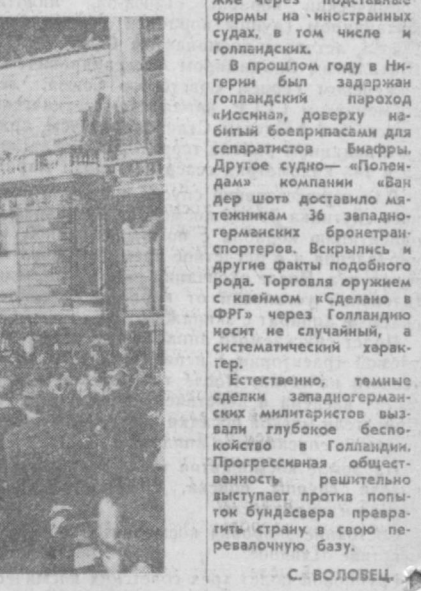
же через подставные фирмы на иностранных судах, в том числе и голландских.

В прошлом году в Нигерии был задержан голландский пароход «Иосина», доверху набитый боеприпасами для сепаратистов Биафры. Другое судно — «Поленддам» компании «Ван дер шотэ доставило мятежникам 36 западногерманских бронетранспортеров. Вскрылись и другие факты подобного рода. Торговля оружием с клеймом «Сделано в ФРГ» через Голландию носит не случайный, а систематический характер.

Естественно, темные сделки западногерманских милитаристов вызвали глубокое беспокойство в Голландии. Прогрессивная общественность решительно выступает против попыток бундесвера превратить страну в свою перевалочную базу.

С. ВОЛОВЕЦ.